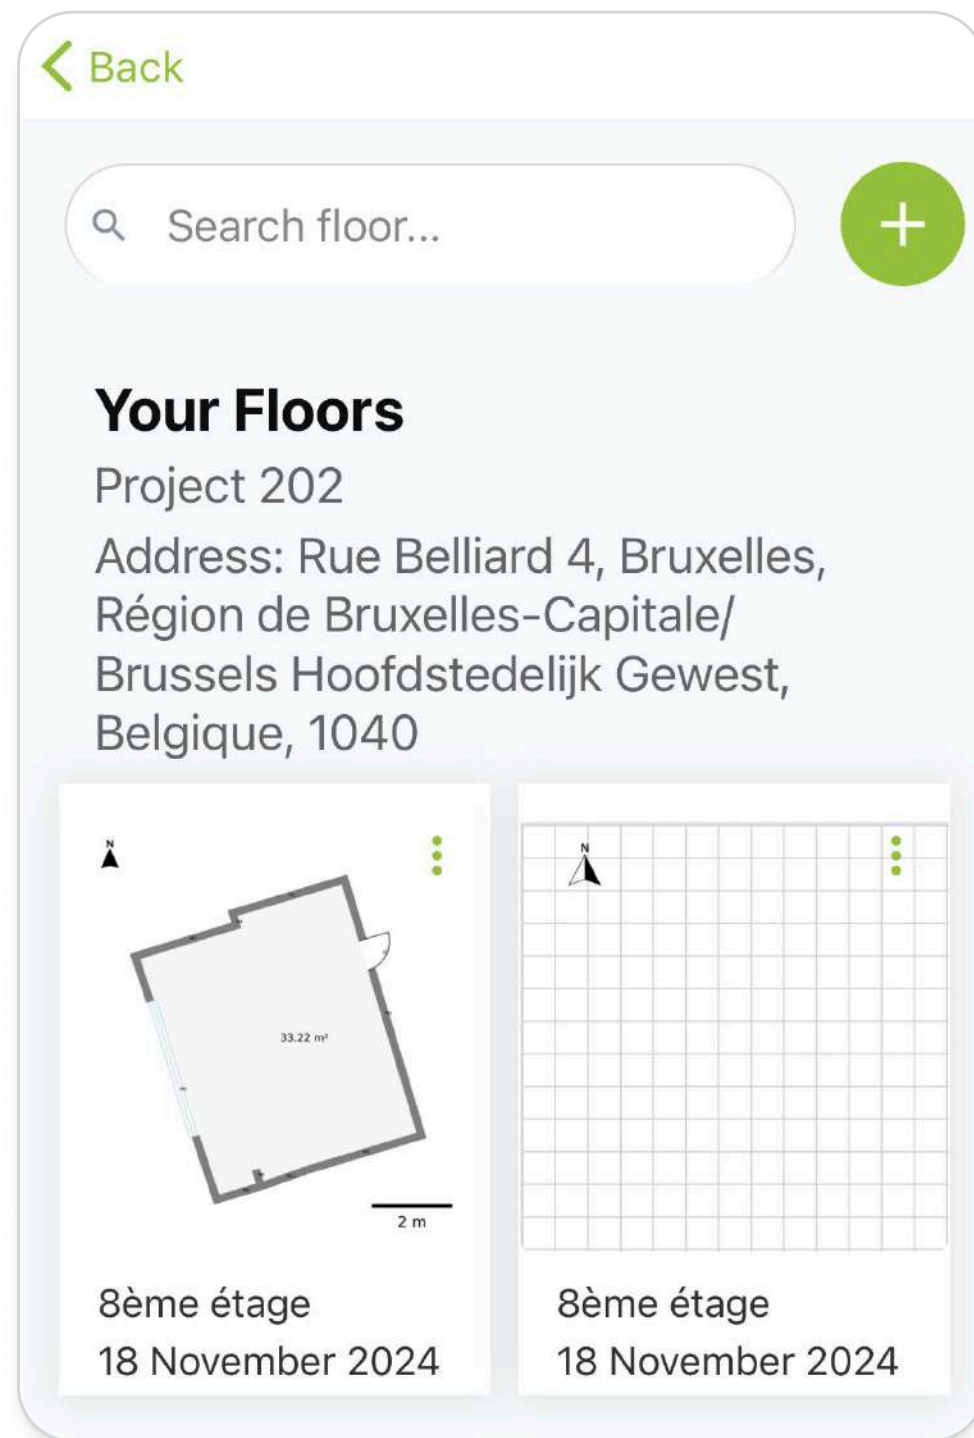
Back

Search floor...

+

Your Floors

Project 202

Address: Rue Belliard 4, Bruxelles, Région de Bruxelles-Capitale/ Brussels Hoofdstedelijk Gewest, Belgique, 1040

N

33.22 m²

2 m

8ème étage
18 November 2024

N

8ème étage
18 November 2024